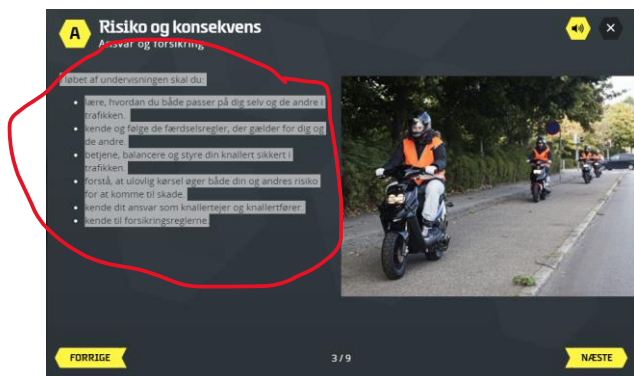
A

Risiko og konsekvens

Ansvar og forsikring

I løbet af undervisningen skal du:

- lære, hvordan du både passer på dig selv og de andre i trafikken.
- kende og følge de færdselsregler, der gælder for dig og de andre.
- betjene, balancere og styre din knallert sikkert i trafikken.
- forstå, at ulovlig kørsel øger både din og andres risiko for at komme til skade.
- kende dit ansvar som knallertejer og knallertfører.
- kende til forsikringsreglerne.

FORRIGE

3 / 9

NÆSTE